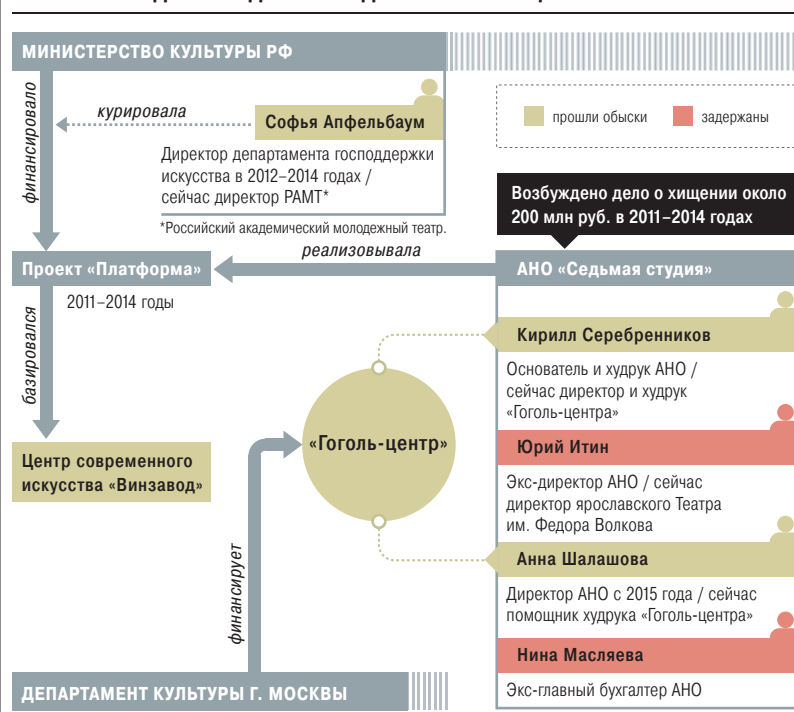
МИНИСТЕРСТВО КУЛЬТУРЫ РФ

финансировало

курировала

Софья Апфельбаум

Директор департамента господдержки искусства в 2012–2014 годах / сейчас директор РАМТ*

*Российский академический молодежный театр.

прошли обыски

задержаны

Возбуждено дело о хищении около 200 млн руб. в 2011–2014 годах

Проект «Платформа»

реализовывала

АНО «Седьмая студия»

2011–2014 годы

базировался

Кирилл Серебренников

Основатель и худрук АНО / сейчас директор и худрук «Гоголь-центра»

«Гоголь-центр»

Юрий Итин

Экс-директор АНО / сейчас директор ярославского Театра им. Федора Волкова

Центр современного искусства «Винзавод»

Анна Шалашова

Директор АНО с 2015 года / сейчас помощник худрука «Гоголь-центра»

финансирует

Нина Масляева

ДЕПАРТАМЕНТ КУЛЬТУРЫ Г. МОСКВЫ

Экс-главный бухгалтер АНО